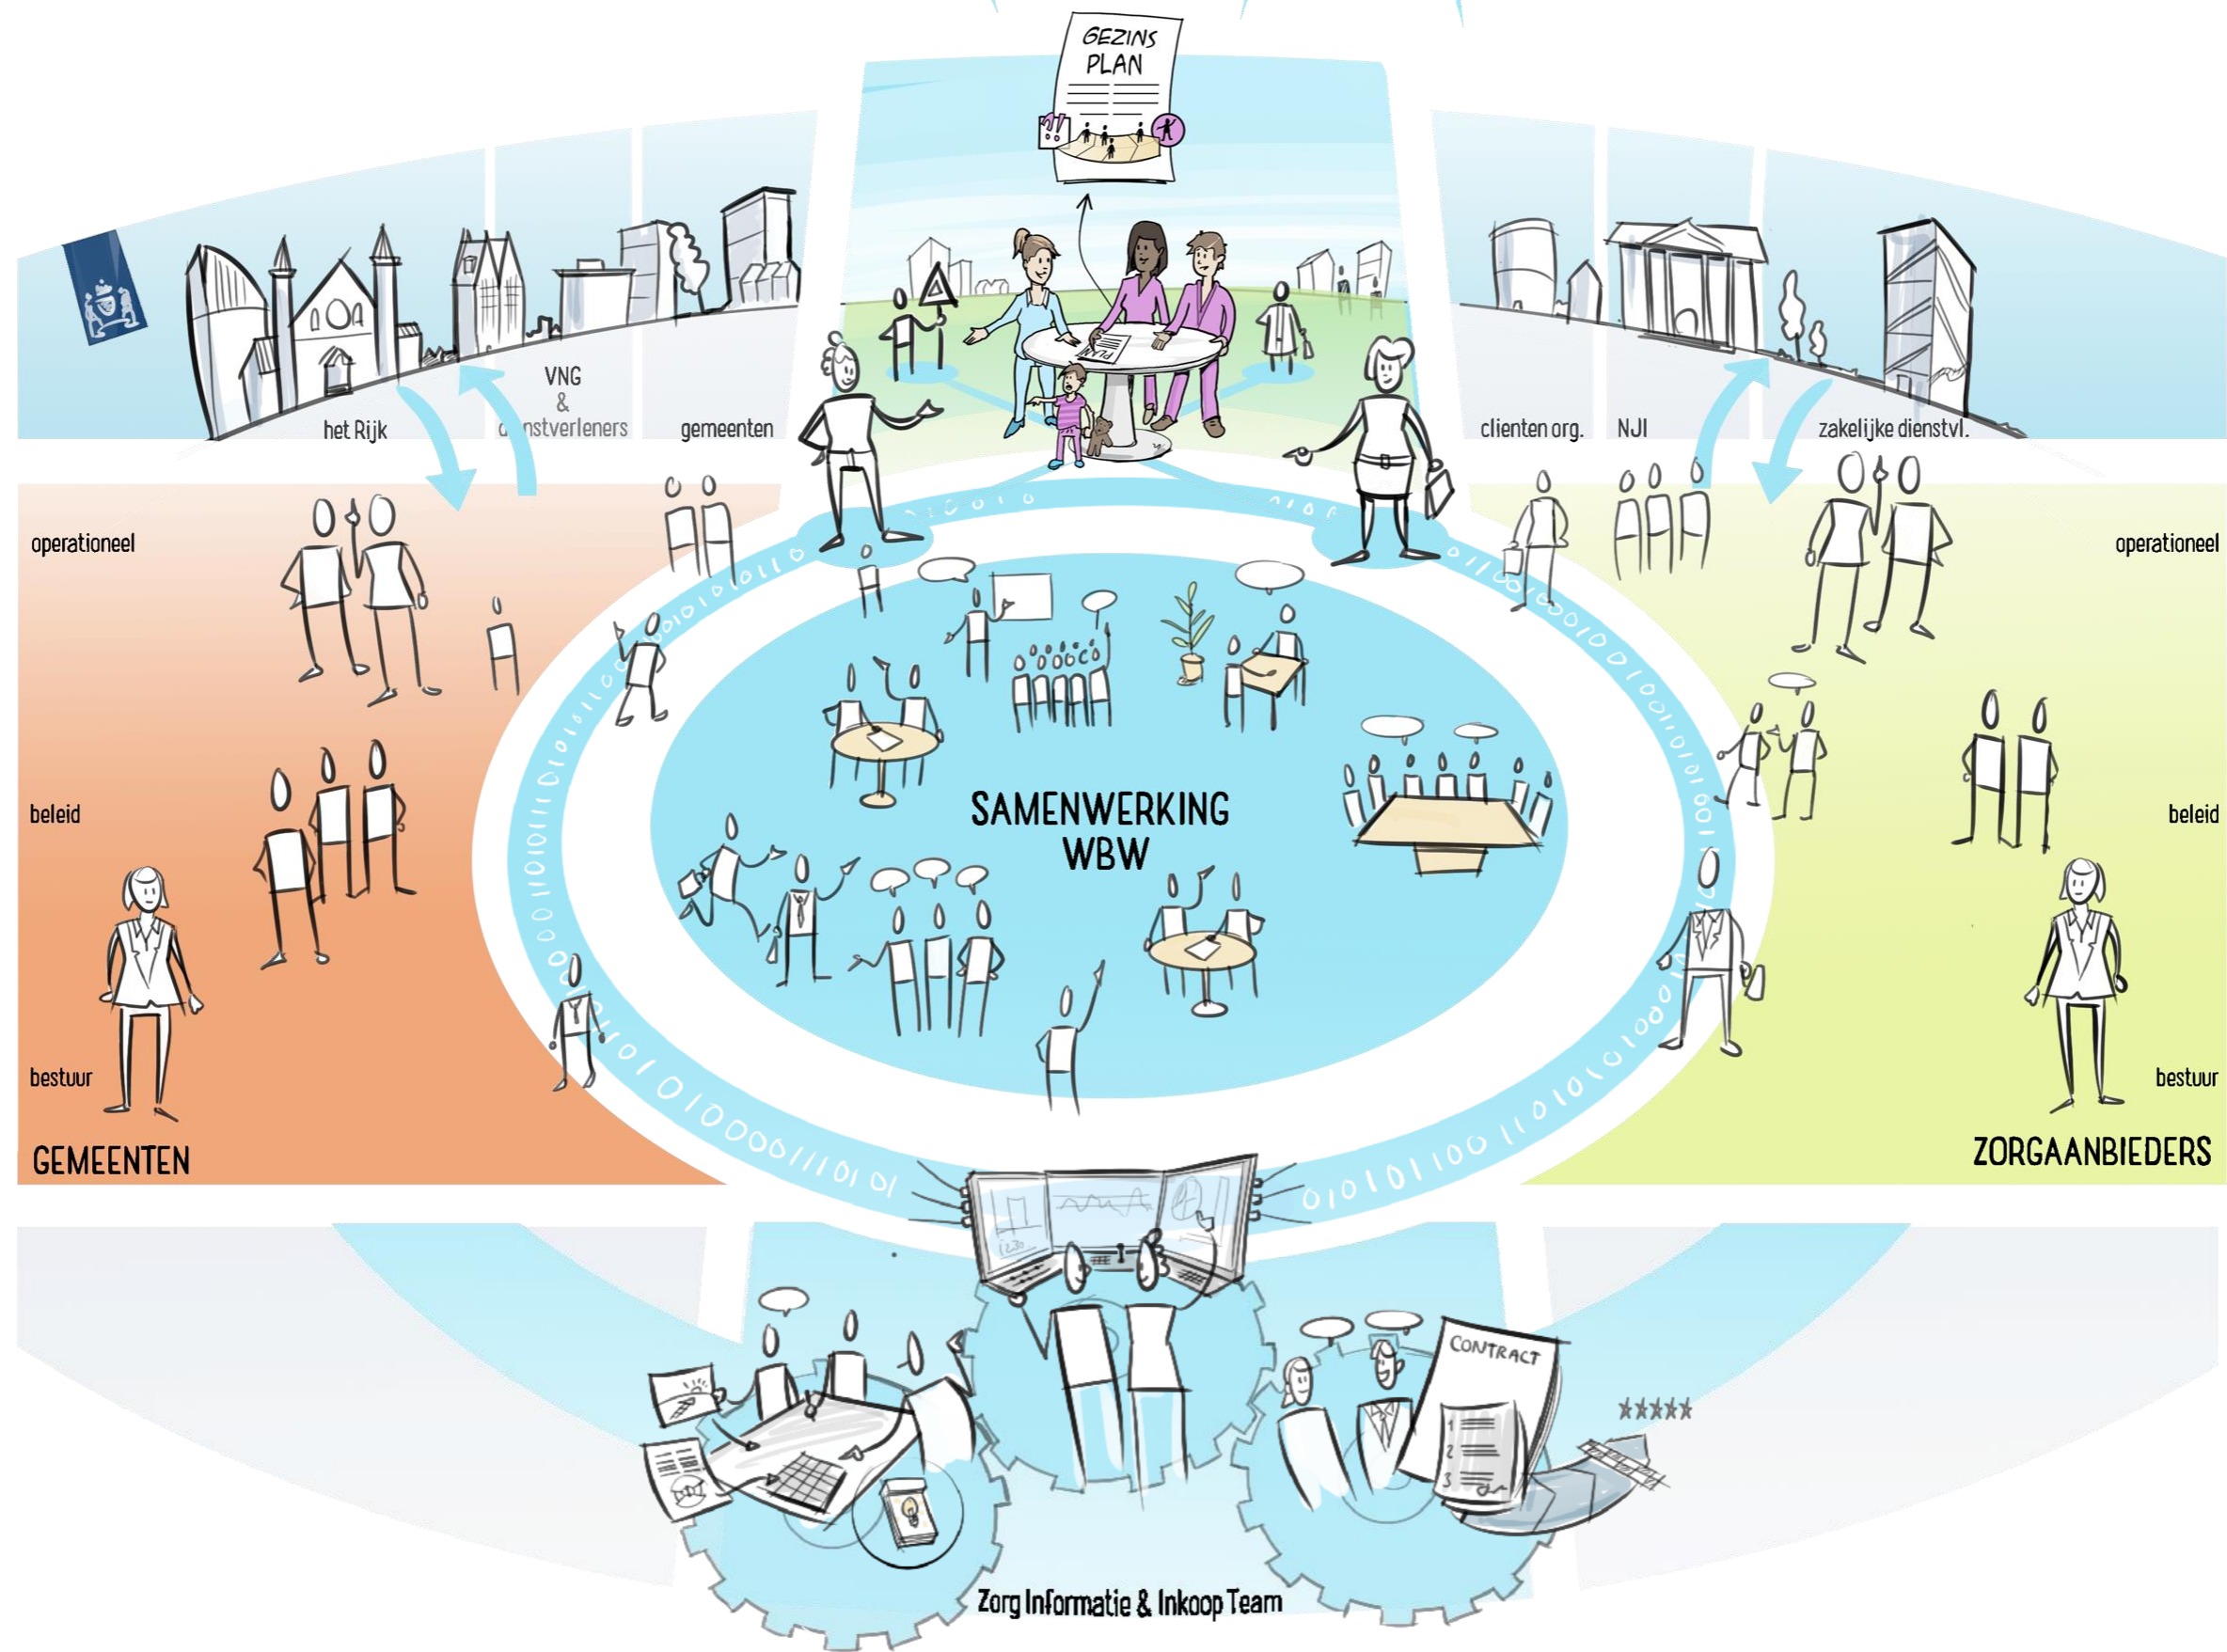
GEZINS PLAN

PLAN

het Rijk

VNG & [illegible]nstverleners

gemeenten

clienten org.

NJI

zakelijke dienstvl.

operationeel

beleid

bestuur

GEMEENTEN

operationeel

beleid

bestuur

ZORGAANBIEDERS

SAMENWERKING WBW

CONTRACT

1 2 3

*****

Zorg Informatie & Inkoop Team